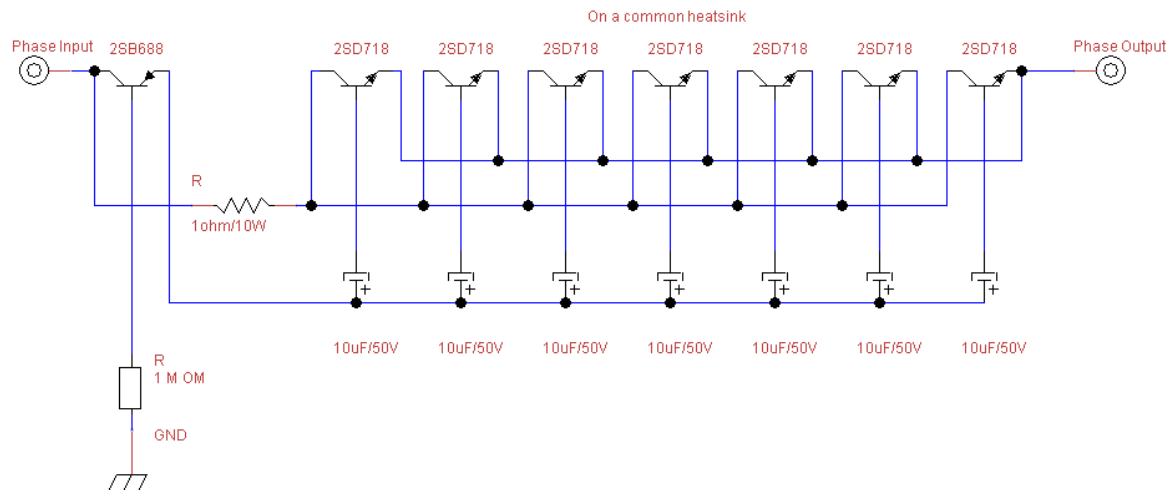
On a common heatsink

Phase Input 2SB688 2SD718 2SD718 2SD718 2SD718 2SD718 2SD718 2SD718 Phase Output

R
1ohm/10W

+ + + + + + +

10uF/50V 10uF/50V 10uF/50V 10uF/50V 10uF/50V 10uF/50V 10uF/50V

R
1 M OM

GND